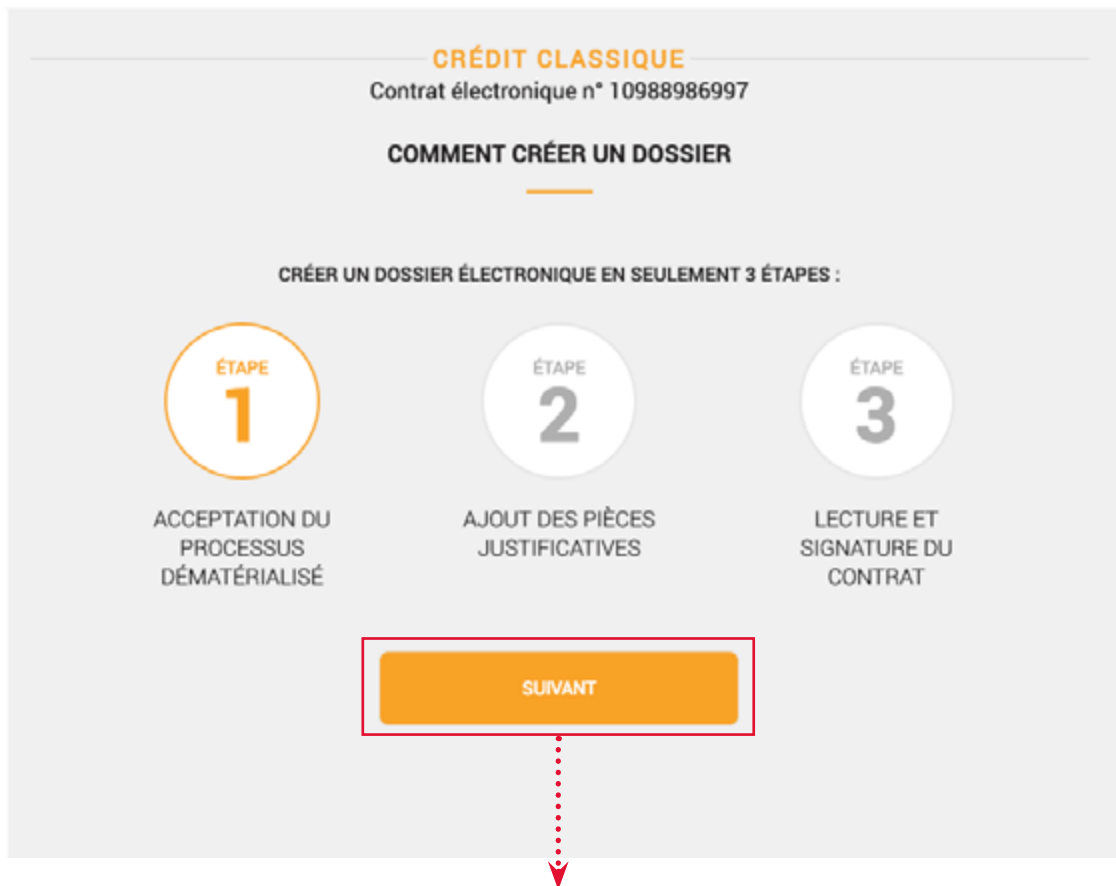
CRÉDIT CLASSIQUE

Contrat électronique n° 10988986997

COMMENT CRÉER UN DOSSIER

CRÉER UN DOSSIER ÉLECTRONIQUE EN SEULEMENT 3 ÉTAPES :

ÉTAPE
1

ACCEPTATION DU PROCESSUS DÉMATÉRIALISÉ

ÉTAPE
2

AJOUT DES PIÈCES JUSTIFICATIVES

ÉTAPE
3

LECTURE ET SIGNATURE DU CONTRAT

SUIVANT